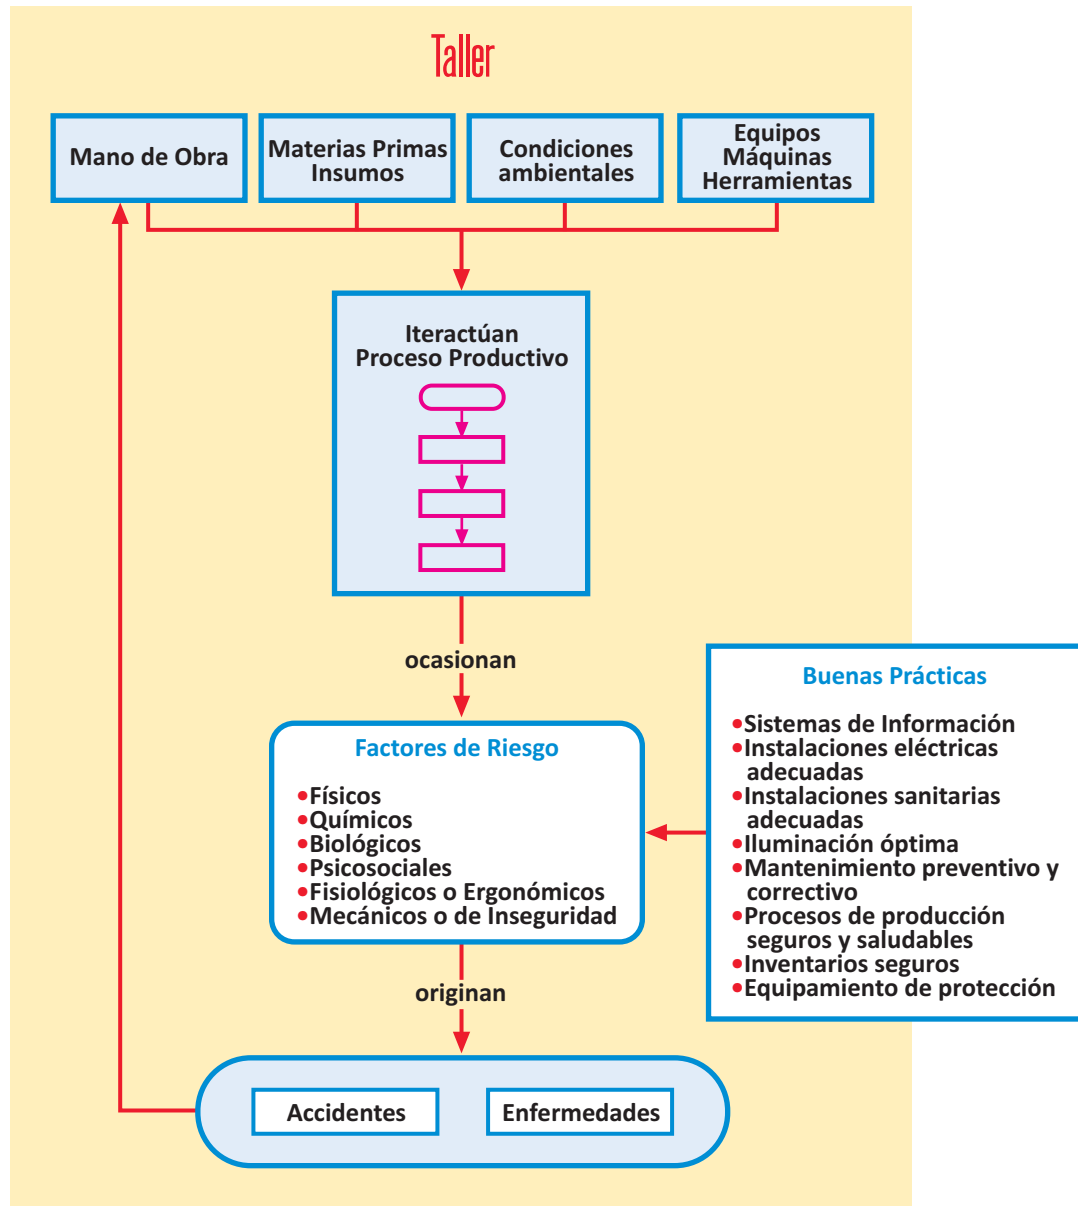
Taller

Mano de Obra

Materias Primas Insumos

Condiciones ambientales

Equipos Máquinas Herramientas

Iteractúan Proceso Productivo

ocasionan

Factores de Riesgo

•Físicos
•Químicos
•Biológicos
•Psicosociales
•Fisiológicos o Ergonómicos
•Mecánicos o de Inseguridad

Buenas Prácticas

•Sistemas de Información
•Instalaciones eléctricas adecuadas
•Instalaciones sanitarias adecuadas
•Iluminación óptima
•Mantenimiento preventivo y correctivo
•Procesos de producción seguros y saludables
•Inventarios seguros
•Equipamiento de protección

originan

Accidentes

Enfermedades